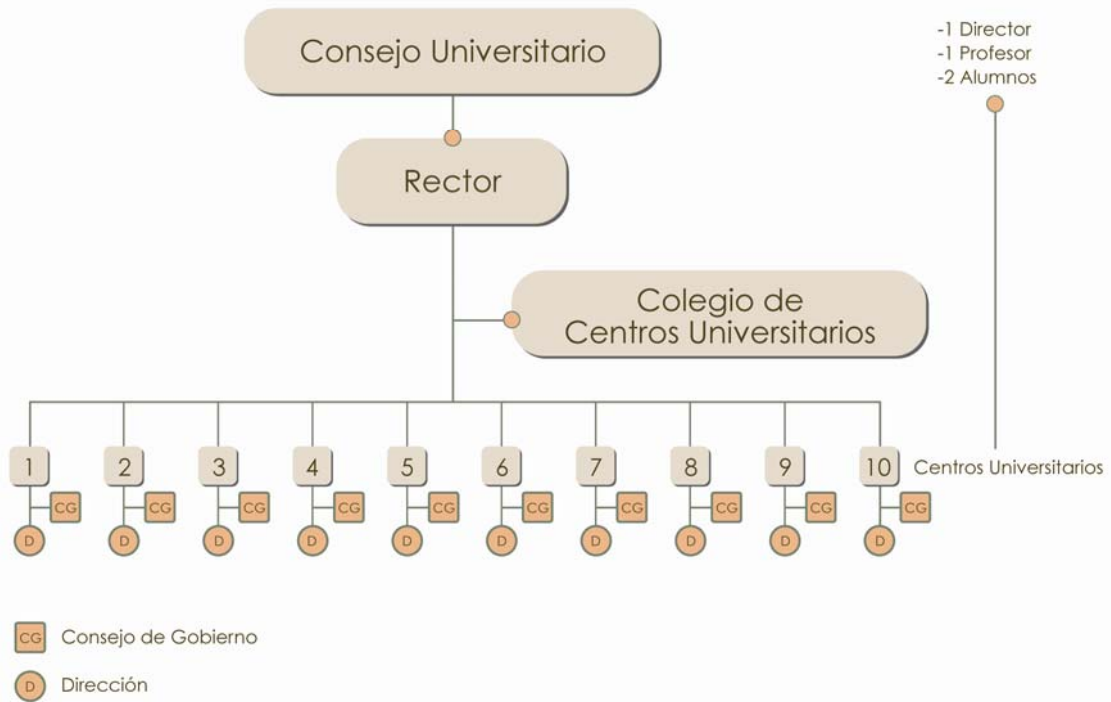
Consejo Universitario

-1 Director
-1 Profesor
-2 Alumnos

Rector

Colegio de Centros Universitarios

1 CG D
2 CG D
3 CG D
4 CG D
5 CG D
6 CG D
7 CG D
8 CG D
9 CG D
10 CG D

Centros Universitarios

CG Consejo de Gobierno

D Dirección